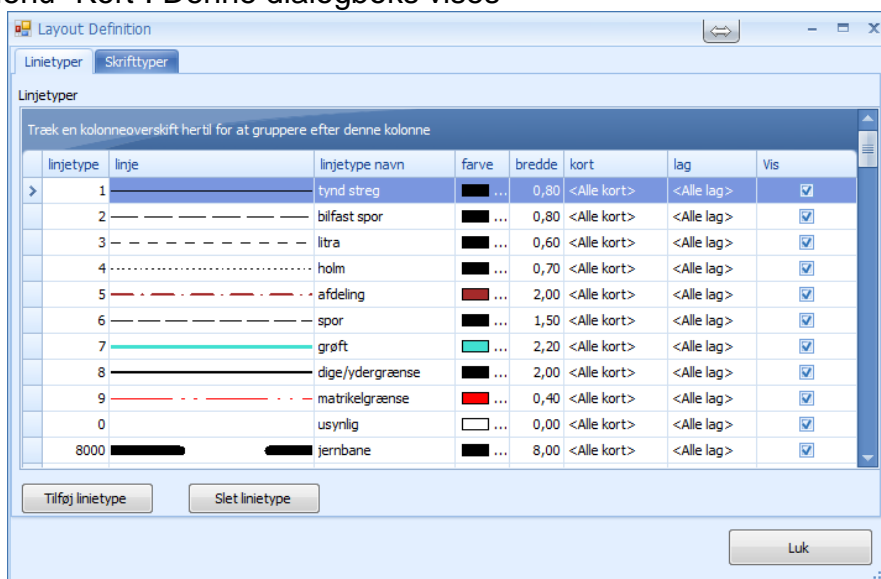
Layout Definition

Linietyper | Skrifttyper

Linjetyper

Træk en kolonneoverskift hertil for at gruppere efter denne kolonne

| linjetype | linje | linjetype navn | farve | bredde | kort | lag | Vis |
|---|---|---|---|---|---|---|---|
| 1 | | tynd streg | ... | 0,80 | <Alle kort> | <Alle lag> | ☑ |
| 2 | | bilfast spor | ... | 0,80 | <Alle kort> | <Alle lag> | ☑ |
| 3 | | litra | ... | 0,60 | <Alle kort> | <Alle lag> | ☑ |
| 4 | | holm | ... | 0,70 | <Alle kort> | <Alle lag> | ☑ |
| 5 | | afdeling | ... | 2,00 | <Alle kort> | <Alle lag> | ☑ |
| 6 | | spor | ... | 1,50 | <Alle kort> | <Alle lag> | ☑ |
| 7 | | grøft | ... | 2,20 | <Alle kort> | <Alle lag> | ☑ |
| 8 | | dige/ydergrænse | ... | 2,00 | <Alle kort> | <Alle lag> | ☑ |
| 9 | | matrikelgrænse | ... | 0,40 | <Alle kort> | <Alle lag> | ☑ |
| 0 | | usynlig | ... | 0,00 | <Alle kort> | <Alle lag> | ☑ |
| 8000 | | jernbane | ... | 8,00 | <Alle kort> | <Alle lag> | ☑ |

Tilføj linietype | Slet linietype

Luk